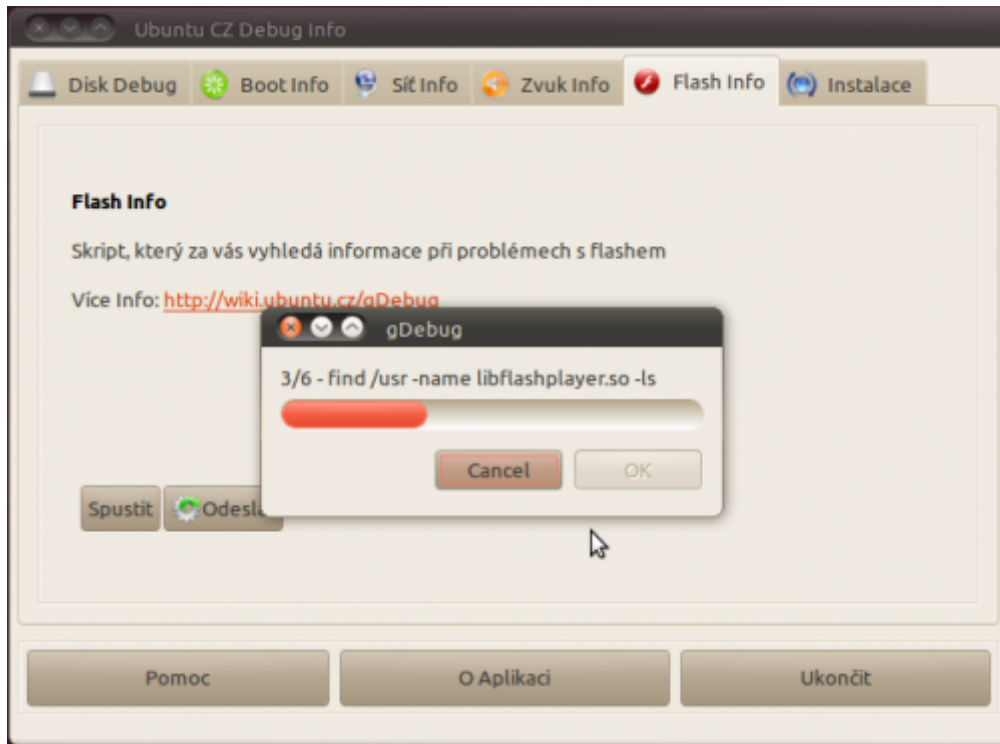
Ubuntu CZ Debug Info

Disk Debug
Boot Info
Síť Info
Zvuk Info
Flash Info
Instalace

Flash Info

Skript, který za vás vyhledá informace při problémech s flashem

Více Info: http://wiki.ubuntu.cz/gDebug

gDebug

3/6 - find /usr -name libflashplayer.so -ls

Cancel
OK

Spustit
Odesla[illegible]

Pomoc
O Aplikaci
Ukončit